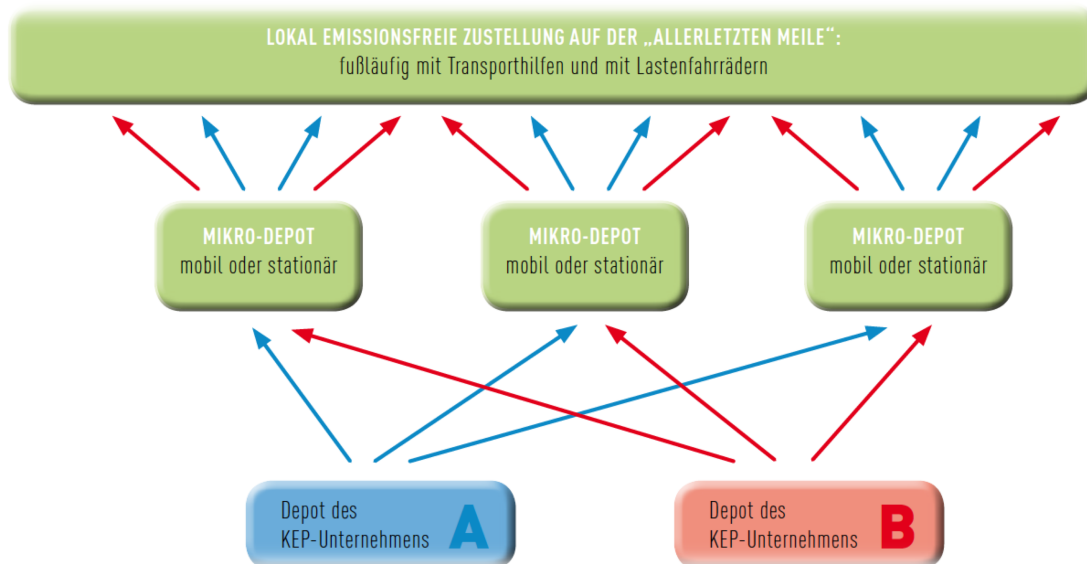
LOKAL EMISSIONSFREIE ZUSTELLUNG AUF DER „ALLERLETZTEN MEILE“:
fußläufig mit Transporthilfen und mit Lastenfahrrädern

MIKRO-DEPOT
mobil oder stationär

MIKRO-DEPOT
mobil oder stationär

MIKRO-DEPOT
mobil oder stationär

Depot des
KEP-Unternehmens
A

Depot des
KEP-Unternehmens
B